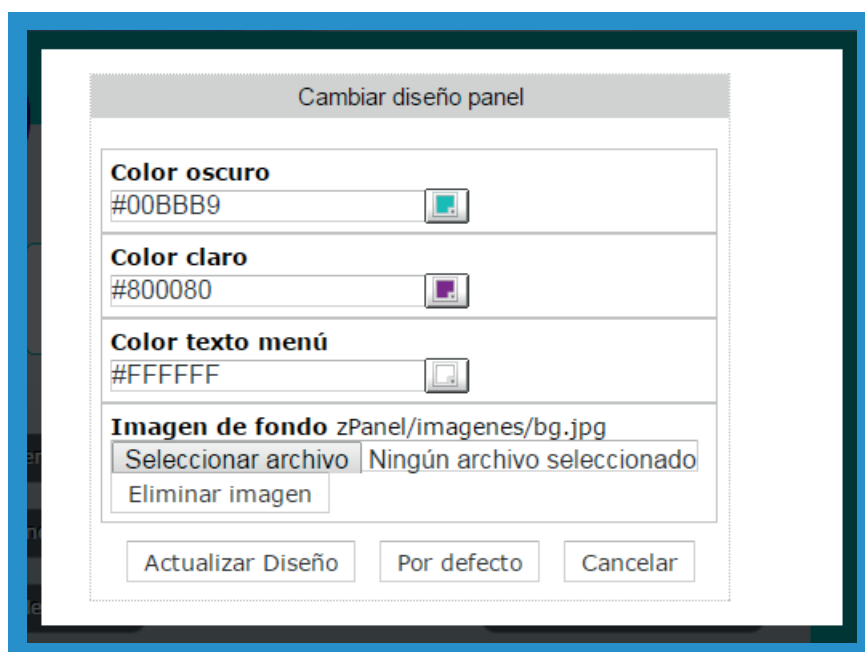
Cambiar diseño panel

Color oscuro
#00BBB9

Color claro
#800080

Color texto menú
#FFFFFF

Imagen de fondo zPanel/imagenes/bg.jpg
Seleccionar archivo Ningún archivo seleccionado
Eliminar imagen

Actualizar Diseño Por defecto Cancelar